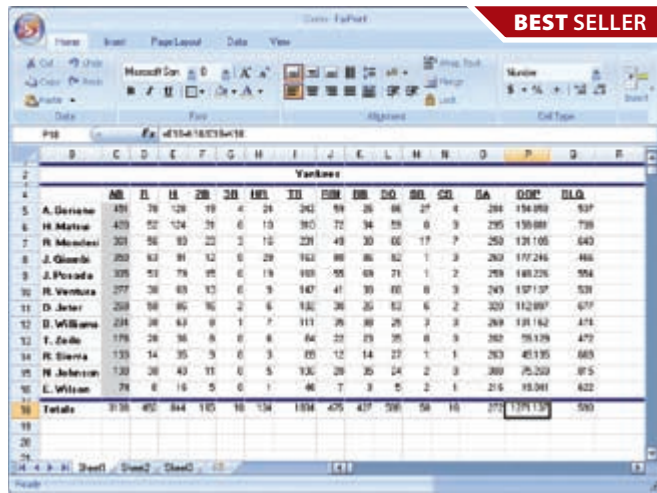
BEST SELLER

Home Insert Page Layout Data View

Cut Copy Paste

Microsoft Sans 8

Wrap Text Merge

Number

$ - % ,

Clipboard Font Alignment Cell Type

P16 $f_x$ =E16+16/E16+16

| | B | C | D | E | F | G | H | I | J | K | L | M | N | O | P | Q | R |
|---|---|---|---|---|---|---|---|---|---|---|---|---|---|---|---|---|---|
| 2 | | | | | | | | | Yankees | | | | | | | | |
| 4 | | AB | R | H | 2B | 3B | HR | TB | RBI | BB | SO | SB | CS | BA | OBP | SLG | |
| 5 | A. Soriano | 491 | 78 | 128 | 19 | 4 | 24 | 242 | 59 | 26 | 66 | 27 | 4 | 268 | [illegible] | 537 | |
| 6 | H. Matsui | 429 | 52 | 124 | 21 | 0 | 13 | 360 | 72 | 34 | 53 | 0 | 0 | 295 | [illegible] | 738 | |
| 7 | R. Mondesi | 303 | 56 | 93 | 22 | 3 | 13 | 231 | 49 | 30 | 60 | 17 | 7 | 250 | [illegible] | 643 | |
| 8 | J. Giambi | 350 | 63 | 91 | 12 | 0 | 29 | 163 | 80 | 85 | 82 | 1 | 3 | 260 | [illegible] | 466 | |
| 9 | J. Posada | 335 | 53 | 79 | 15 | 0 | 19 | 166 | 55 | 69 | 71 | 1 | 2 | 259 | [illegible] | 554 | |
| 10 | R. Ventura | 277 | 36 | 69 | 13 | 0 | 9 | 147 | 41 | 39 | 60 | 0 | 3 | 249 | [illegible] | 531 | |
| 11 | D. Jeter | 259 | 50 | 86 | 16 | 2 | 6 | 132 | 26 | 29 | 62 | 6 | 2 | 320 | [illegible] | 677 | |
| 12 | B. Williams | 234 | 38 | 63 | 9 | 1 | 7 | 111 | 35 | 38 | 26 | 2 | 3 | 269 | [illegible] | 474 | |
| 13 | T. Zeile | 176 | 28 | 36 | 6 | 0 | 6 | 64 | 22 | 23 | 35 | 0 | 0 | 202 | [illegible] | 472 | |
| 14 | R. Sierra | 133 | 14 | 35 | 9 | 0 | 3 | 65 | 12 | 14 | 27 | 1 | 1 | 263 | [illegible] | 669 | |
| 15 | N. Johnson | 130 | 38 | 43 | 11 | 0 | 5 | 136 | 28 | 35 | 24 | 2 | 3 | 300 | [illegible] | 815 | |
| 16 | E. Wilson | 78 | 8 | 16 | 5 | 0 | 1 | 46 | 7 | 3 | 5 | 2 | 1 | 216 | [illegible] | 622 | |
| 18 | Totals | 3135 | 482 | 844 | 165 | 10 | 134 | 1894 | 475 | 437 | 595 | 58 | 16 | 272 | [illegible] | 590 | |
| 19 | | | | | | | | | | | | | | | | | |
| 20 | | | | | | | | | | | | | | | | | |

Sheet1 Sheet2 Sheet3

Ready